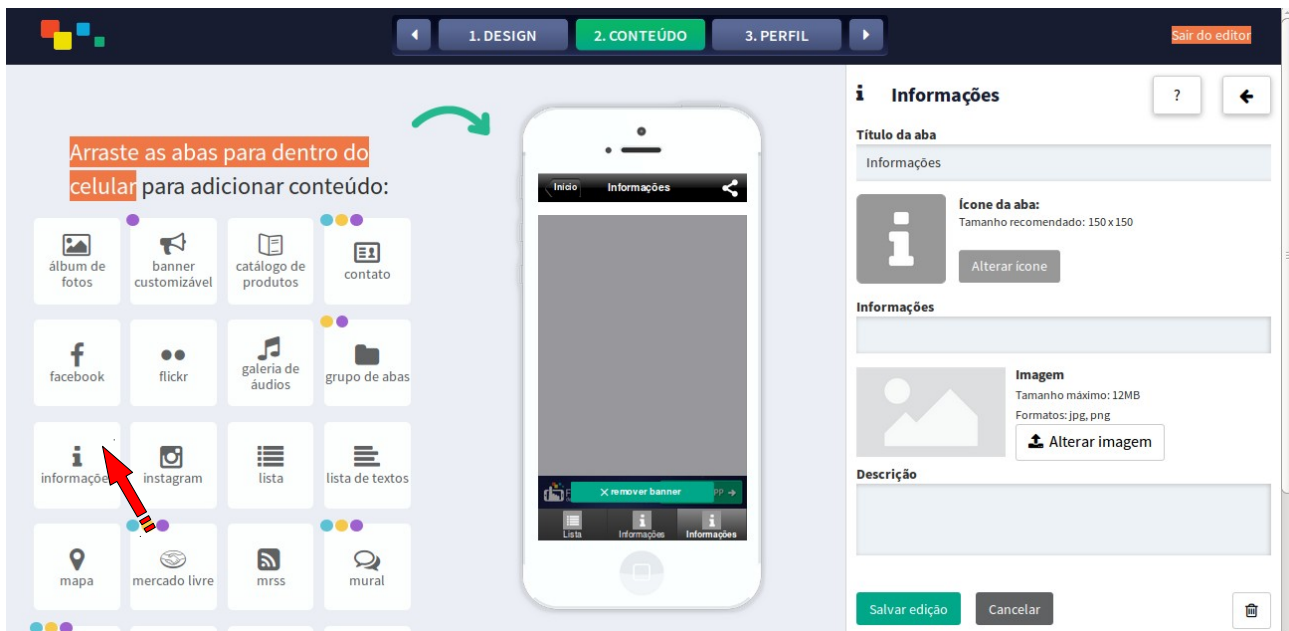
1. DESIGN
2. CONTEÚDO
3. PERFIL

Sair do editor

Arraste as abas para dentro do celular para adicionar conteúdo:

álbum de fotos
banner customizável
catálogo de produtos
contato
facebook
flickr
galeria de áudios
grupo de abas
informações
instagram
lista
lista de textos
mapa
mercado livre
mrss
mural

Início
Informações
✕ remover banner
PP →
Lista
Informações
Informações

Informações
?
Título da aba
Informações
Ícone da aba:
Tamanho recomendado: 150 x 150
Alterar ícone
Informações
Imagem
Tamanho máximo: 12MB
Formatos: jpg, png
Alterar imagem
Descrição
Salvar edição
Cancelar